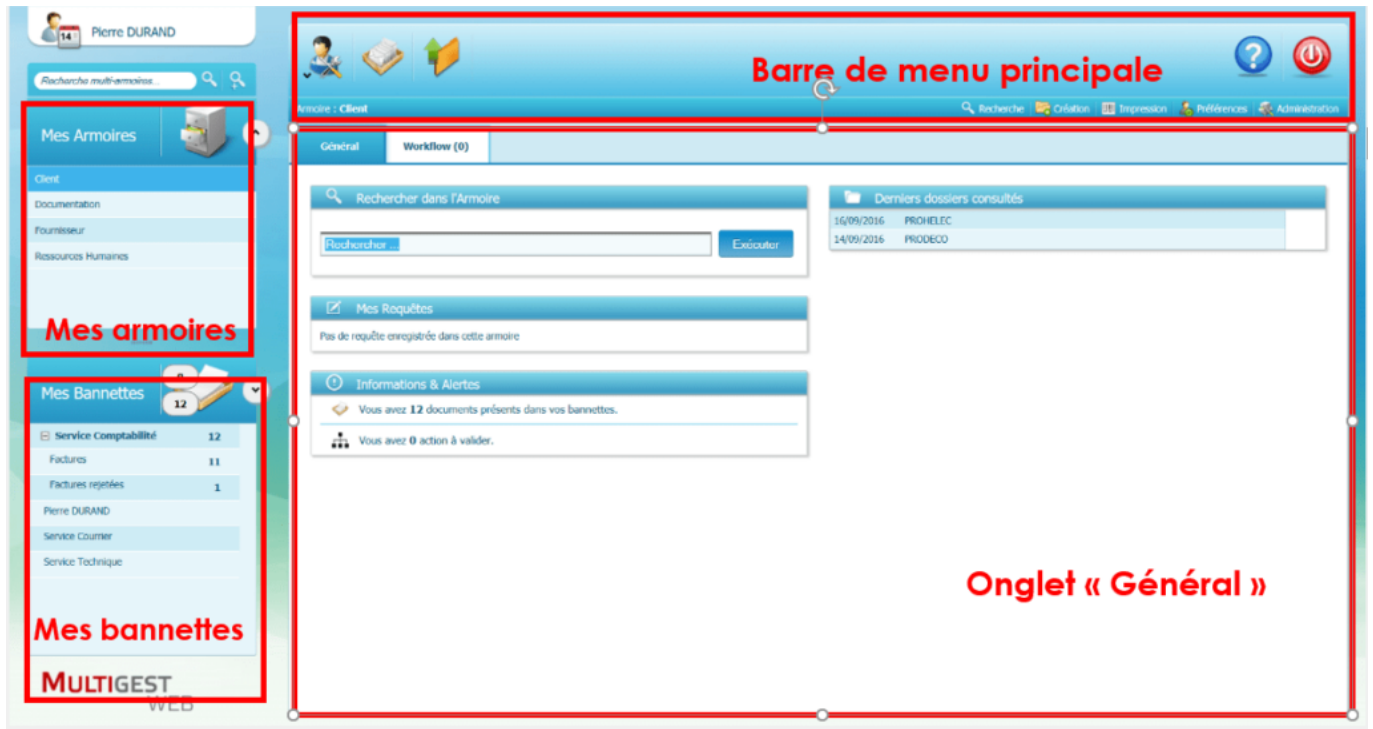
Pierre DURAND

14

Recherche multi-armoires...

Barre de menu principale

Armoire : Client

Recherche | Création | Impression | Préférences | Administration

Mes Armoires

Client
Documentation
Fournisseur
Ressources Humaines

Mes armoires

Général | Workflow (0)

Rechercher dans l'Armoire

Rechercher ... | Exécuter

Derniers dossiers consultés

| 16/09/2016 | PROHELEC |
|---|---|
| 14/09/2016 | PRODECO |

Mes Requêtes

Pas de requête enregistrée dans cette armoire

Informations & Alertes

Vous avez 12 documents présents dans vos bannettes.

Vous avez 0 action à valider.

Mes Bannettes

0

12

| Service Comptabilité | 12 |
|---|---|
| Factures | 11 |
| Factures rejetées | 1 |

Pierre DURAND
Service Courrier
Service Technique

Mes bannettes

Onglet « Général »

MULTIGEST
WEB